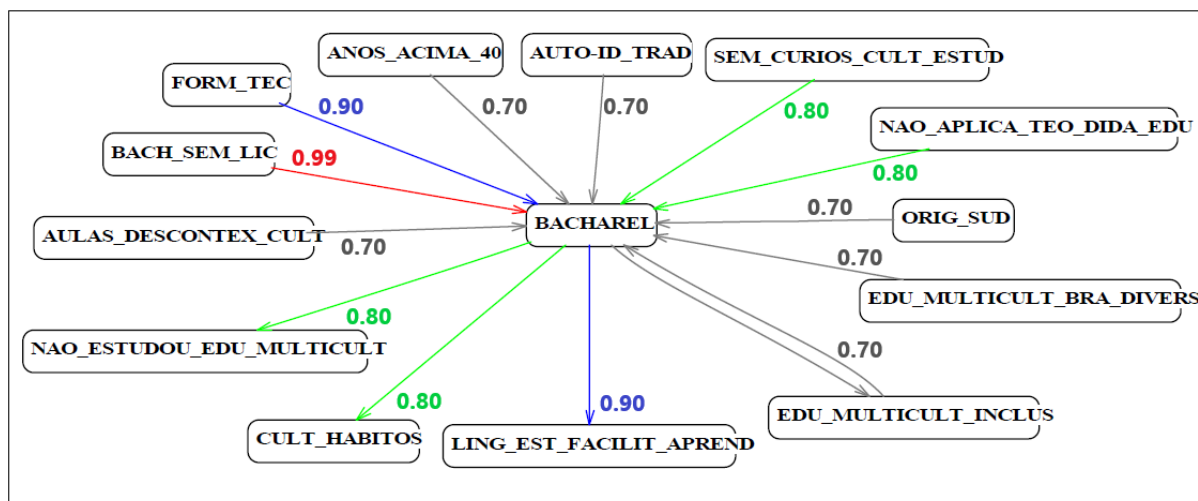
ANOS_ACIMA_40
AUTO-ID_TRAD
SEM_CURIOS_CULT_ESTUD
FORM_TEC
0.90
0.70
0.70
0.80
NAO_APLICA_TEO_DIDA_EDU
BACH_SEM_LIC
0.99
0.80
0.70
ORIG_SUD
AULAS_DESCONTEX_CULT
BACHAREL
0.70
0.70
EDU_MULTICULT_BRA_DIVERS
0.80
NAO_ESTUDOU_EDU_MULTICULT
0.70
0.80
0.90
EDU_MULTICULT_INCLUS
CULT_HABITOS
LING_EST_FACILIT_APREND